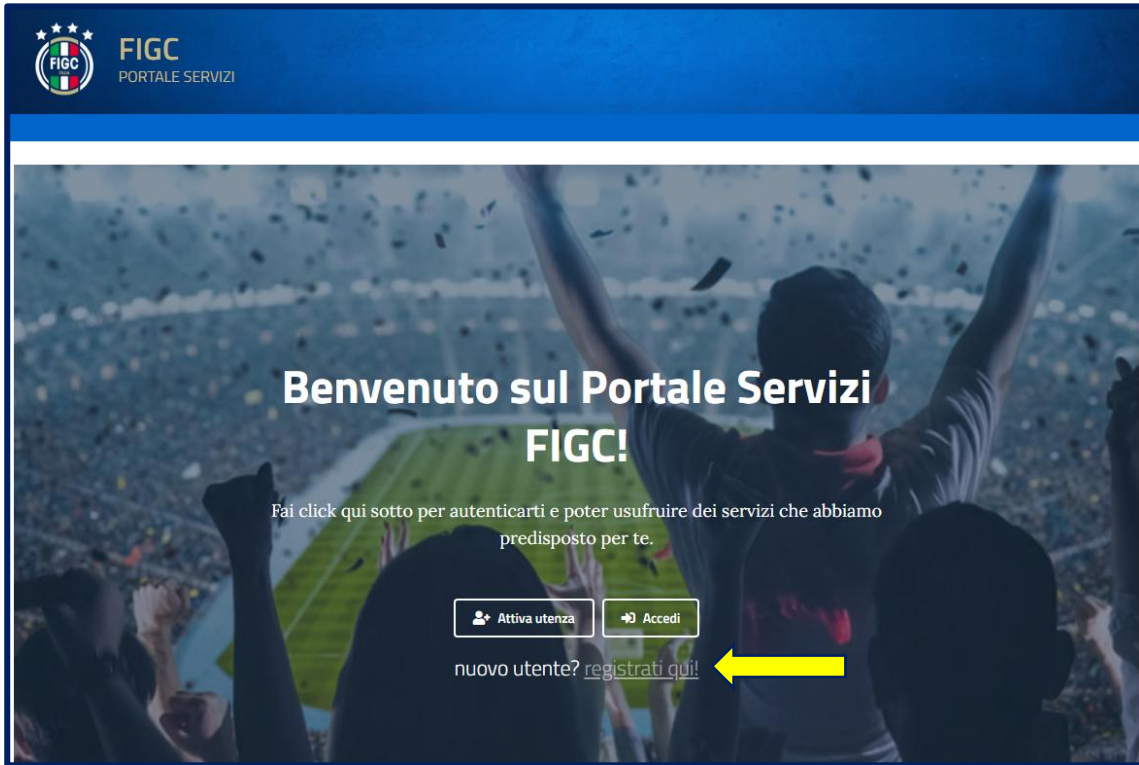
FIGC
ITALIA

FIGC
PORTALE SERVIZI

Benvenuto sul Portale Servizi FIGC!

Fai click qui sotto per autenticarti e poter usufruire dei servizi che abbiamo predisposto per te.

Attiva utenza
Accedi

nuovo utente? registrati qui!